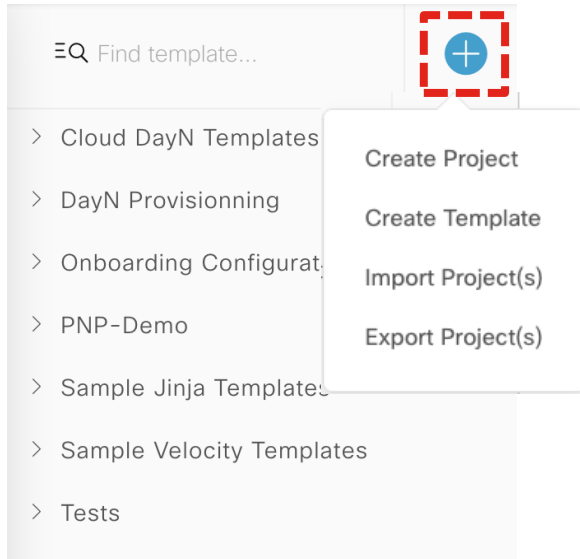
Find template...

Cloud DayN Templates
DayN Provisionning
Onboarding Configurat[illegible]
PNP-Demo
Sample Jinja Template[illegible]
Sample Velocity Templates
Tests

Create Project
Create Template
Import Project(s)
Export Project(s)